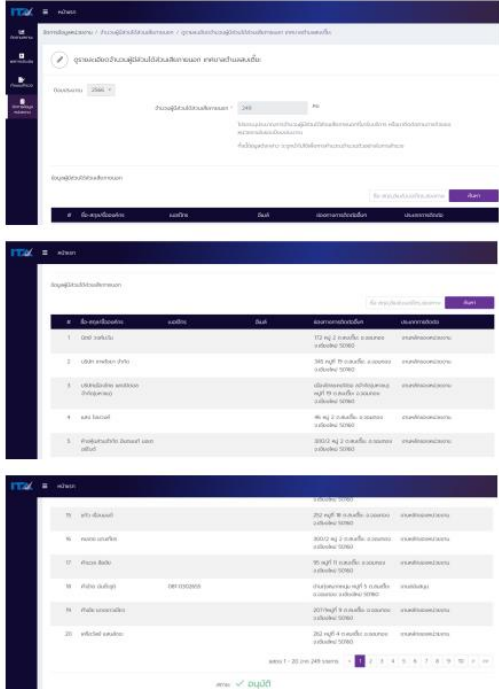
ITA

หน้าแรก

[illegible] / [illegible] / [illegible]

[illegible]

ปีงบประมาณ 2566

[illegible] 249 คน

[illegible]

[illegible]

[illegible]

ค้นหา

| # | ชื่อ-สกุล/ชื่อองค์กร | เบอร์โทร | อีเมล์ | ช่องทางการติดต่อสื่อสาร | ประเภทการติดต่อ |
|---|---|---|---|---|---|

ITA

หน้าแรก

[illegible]

ค้นหา

| # | ชื่อ-สกุล/ชื่อองค์กร | เบอร์โทร | อีเมล์ | ช่องทางการติดต่อสื่อสาร | ประเภทการติดต่อ |
|---|---|---|---|---|---|
| 1 | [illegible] | | | 172 หมู่ 2 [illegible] 50160 | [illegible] |
| 2 | บริษัท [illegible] จำกัด | | | 345 หมู่ที่ 19 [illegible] 50160 | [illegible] |
| 3 | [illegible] | | | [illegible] หมู่ที่ 19 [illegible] 50160 | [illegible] |
| 4 | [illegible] | | | 46 หมู่ 2 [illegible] 50160 | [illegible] |
| 5 | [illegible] | | | 300/2 หมู่ 2 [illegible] 50160 | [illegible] |

ITA

หน้าแรก

| # | ชื่อ-สกุล/ชื่อองค์กร | เบอร์โทร | อีเมล์ | ช่องทางการติดต่อสื่อสาร | ประเภทการติดต่อ |
|---|---|---|---|---|---|
| | | | | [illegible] 50160 | |
| 15 | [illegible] | | | 252 หมู่ที่ 18 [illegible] 50160 | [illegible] |
| 16 | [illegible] | | | 300/2 หมู่ 2 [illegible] 50160 | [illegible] |
| 17 | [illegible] | | | 55 หมู่ที่ 11 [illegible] 50160 | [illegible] |
| 18 | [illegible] | 0811302655 | | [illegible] หมู่ที่ 5 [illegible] 50160 | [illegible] |
| 19 | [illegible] | | | 207 หมู่ที่ 9 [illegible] 50160 | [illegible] |
| 20 | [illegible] | | | 252 หมู่ที่ 4 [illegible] 50160 | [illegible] |

แสดง 1 - 20 จาก 249 รายการ « 1 2 3 4 5 6 7 8 9 10 › »

สถานะ ✓ อนุมัติ